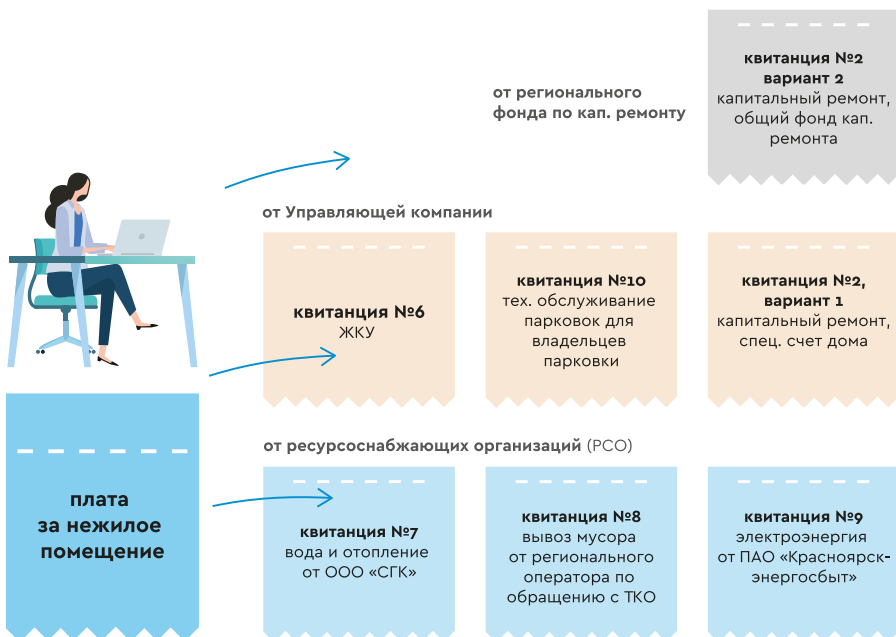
от регионального фонда по кап. ремонту

квитанция №2
вариант 2
капитальный ремонт, общий фонд кап. ремонта

от Управляющей компании

квитанция №6
ЖКУ

квитанция №10
тех. обслуживание парковок для владельцев парковки

квитанция №2,
вариант 1
капитальный ремонт, спец. счет дома

от ресурсоснабжающих организаций (РСО)

плата за нежилое помещение

квитанция №7
вода и отопление от ООО «СГК»

квитанция №8
вывоз мусора от регионального оператора по обращению с ТКО

квитанция №9
электроэнергия от ПАО «Красноярскэнергосбыт»